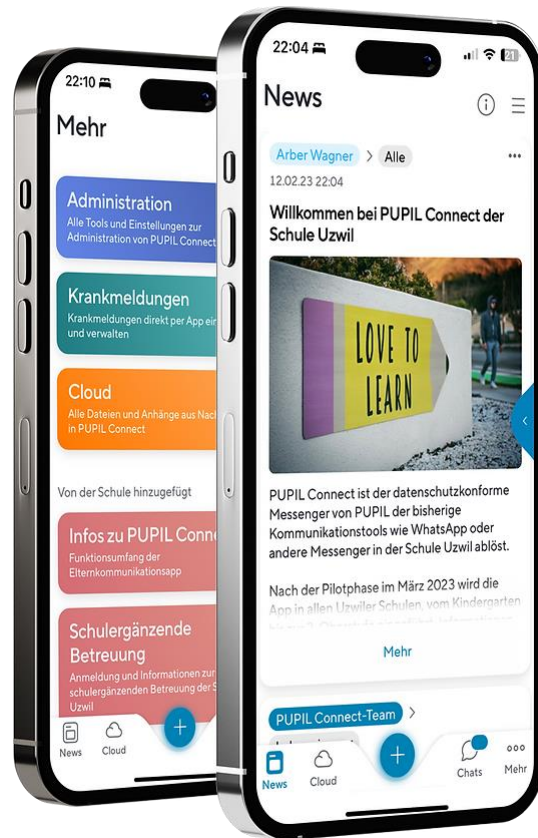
22:10

Mehr

Administration
Alle Tools und Einstellungen zur Administration von PUPIL Connect

Krankmeldungen
Krankmeldungen direkt per App ein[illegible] und verwalten

Cloud
Alle Dateien und Anhänge aus Nach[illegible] in PUPIL Connect

Von der Schule hinzugefügt

Infos zu PUPIL Conne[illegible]
Funktionsumfang der Elternkommunikationsapp

Schulergänzende Betreuung
Anmeldung und Informationen zur schulergänzenden Betreuung der S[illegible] Uzwil

News Cloud

22:04

News

Arber Wagner > Alle
12.02.23 22:04

Willkommen bei PUPIL Connect der Schule Uzwil

LOVE TO LEARN

PUPIL Connect ist der datenschutzkonforme Messenger von PUPIL der bisherige Kommunikationstools wie WhatsApp oder andere Messenger in der Schule Uzwil ablöst.

Nach der Pilotphase im März 2023 wird die App in allen Uzwiler Schulen, vom Kindergarten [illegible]

Mehr

PUPIL Connect-Team >

News Cloud Chats Mehr